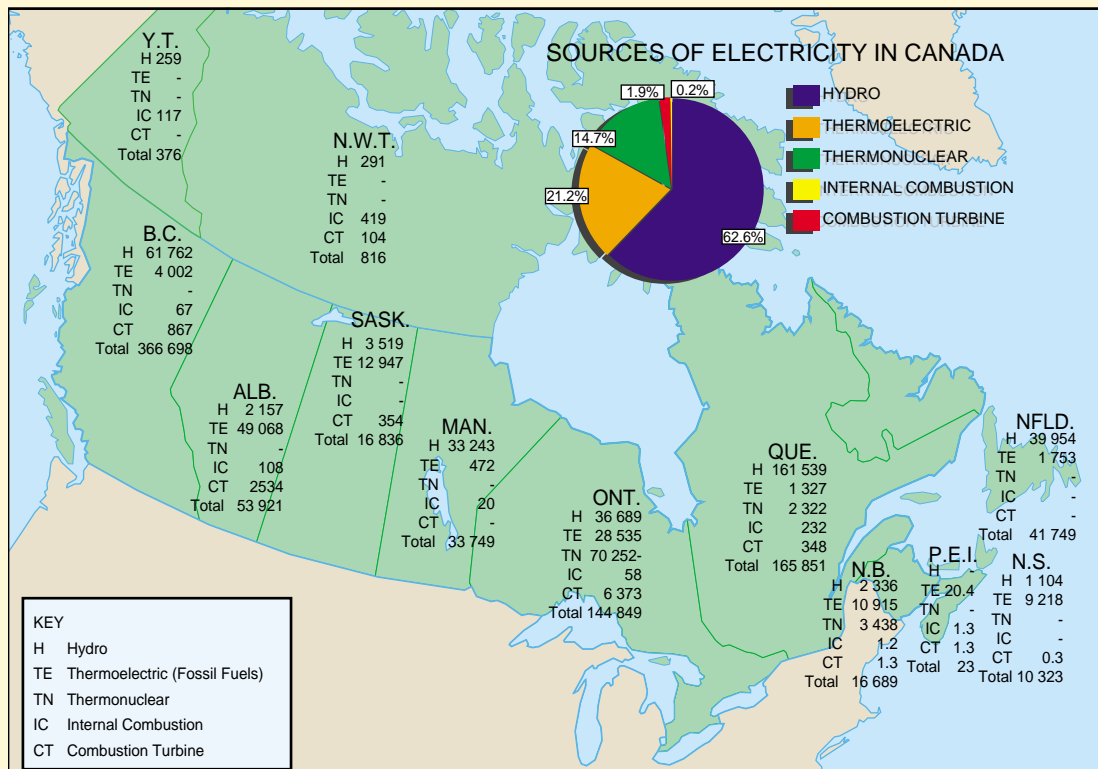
SOURCES OF ELECTRICITY IN CANADA

1.9%
0.2%
14.7%
21.2%
62.6%

HYDRO
THERMOELECTRIC
THERMONUCLEAR
INTERNAL COMBUSTION
COMBUSTION TURBINE

Y.T.
H 259
TE -
TN -
IC 117
CT -
Total 376

N.W.T.
H 291
TE -
TN -
IC 419
CT 104
Total 816

B.C.
H 61 762
TE 4 002
TN -
IC 67
CT 867
Total 366 698

SASK.
H 3 519
TE 12 947
TN -
IC -
CT 354
Total 16 836

ALB.
H 2 157
TE 49 068
TN -
IC 108
CT 2534
Total 53 921

MAN.
H 33 243
TE 472
TN -
IC 20
CT -
Total 33 749

ONT.
H 36 689
TE 28 535
TN 70 252-
IC 58
CT 6 373
Total 144 849

QUE.
H 161 539
TE 1 327
TN 2 322
IC 232
CT 348
Total 165 851

NFLD.
H 39 954
TE 1 753
TN -
IC -
CT -
Total 41 749

N.B.
H 2 336
TE 10 915
TN 3 438
IC 1.2
CT 1.3
Total 16 689

P.E.I.
H -
TE 20.4
TN -
IC 1.3
CT 1.3
Total 23

N.S.
H 1 104
TE 9 218
TN -
IC -
CT 0.3
Total 10 323

KEY
H Hydro
TE Thermoelectric (Fossil Fuels)
TN Thermonuclear
IC Internal Combustion
CT Combustion Turbine